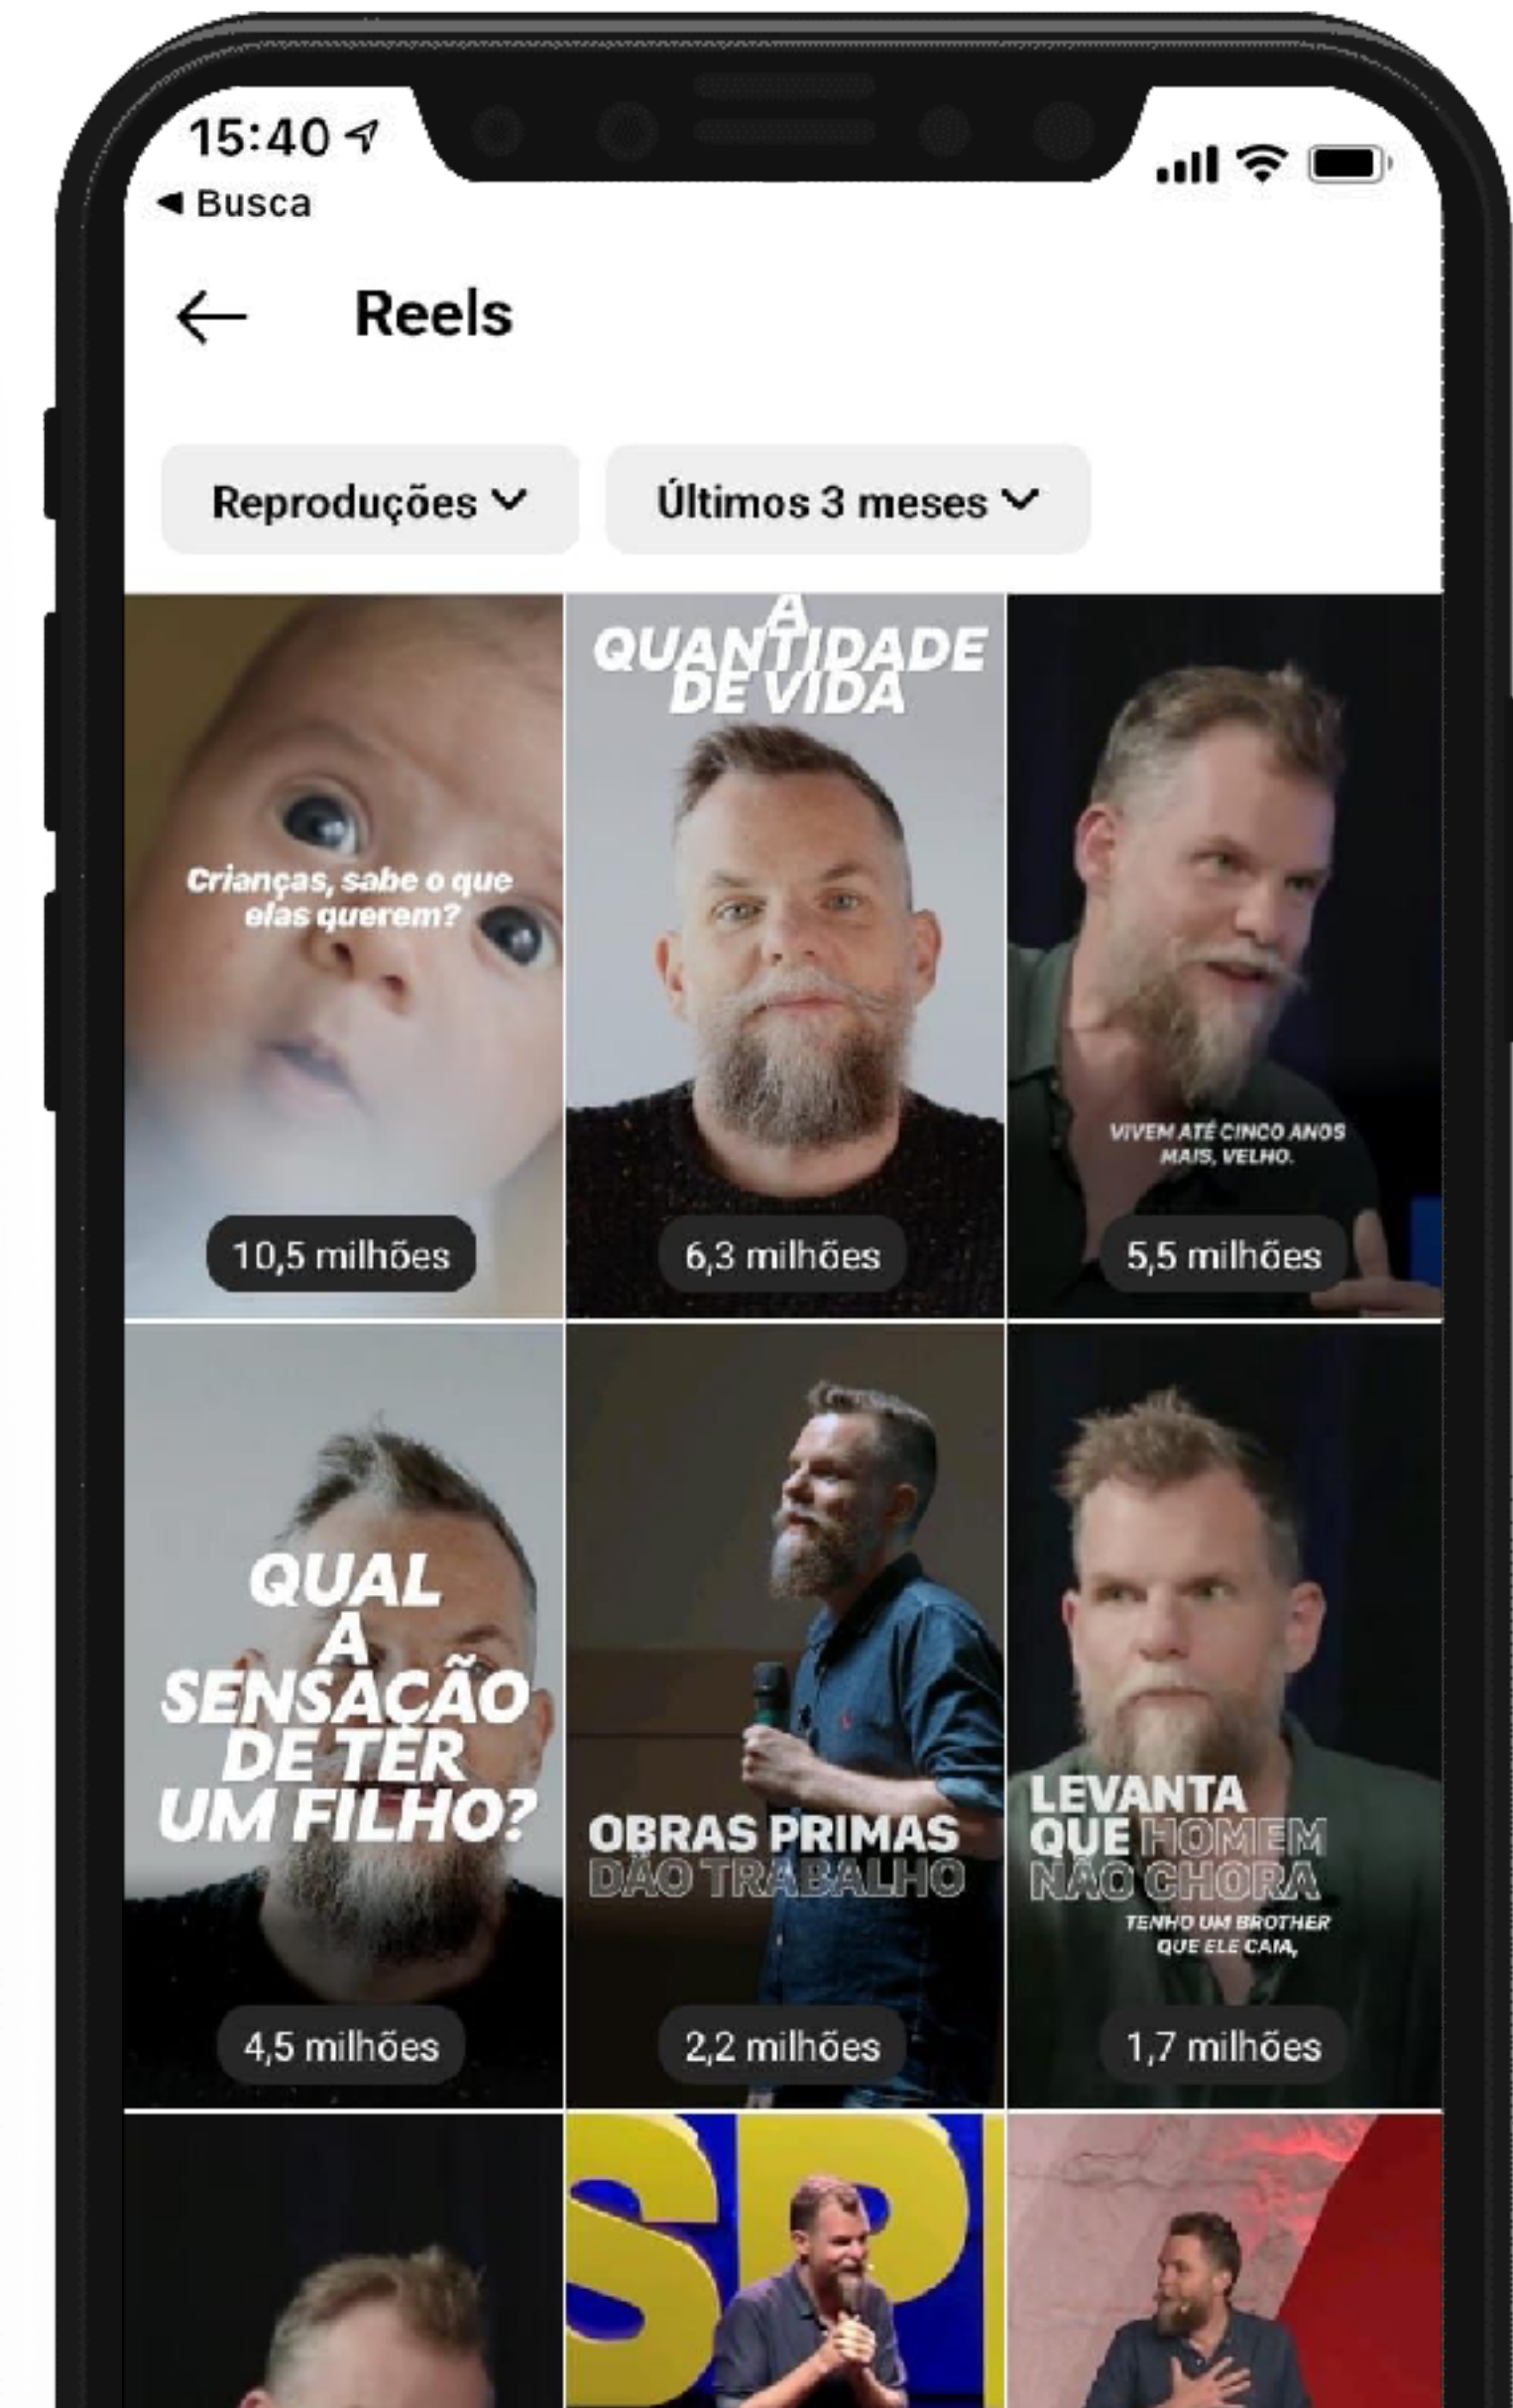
15:40
◀ Busca

Reels

Reproduções

Últimos 3 meses

Crianças, sabe o que elas querem?

10,5 milhões

A QUANTIDADE DE VIDA

6,3 milhões

VIVEM ATÉ CINCO ANOS MAIS, VELHO.

5,5 milhões

QUAL A SENSAÇÃO DE TER UM FILHO?

4,5 milhões

OBRAS PRIMAS DÃO TRABALHO

2,2 milhões

LEVANTA QUE HOMEM NÃO CHORA

TENHO UM BROTHER QUE ELE CAIA,

1,7 milhões

SP